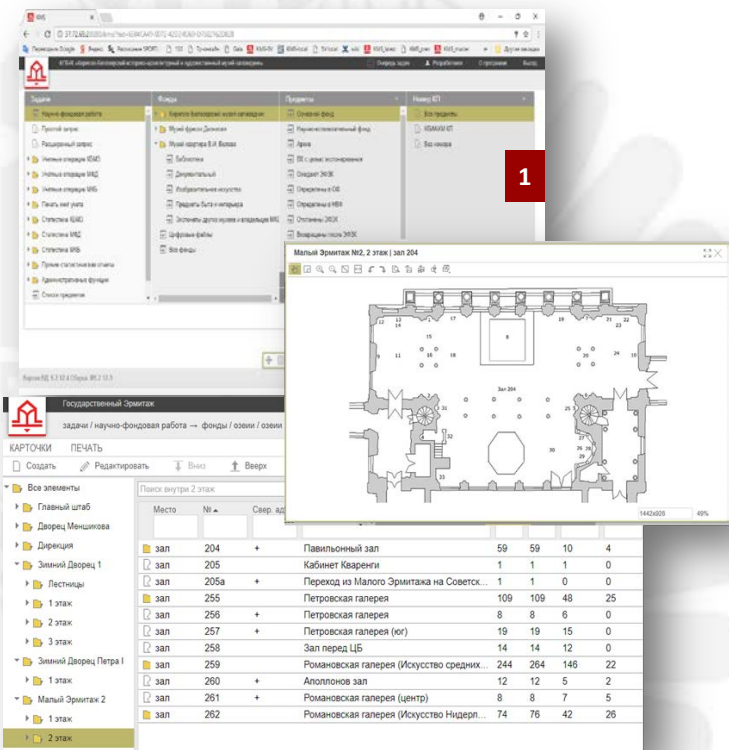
КАМИС

Переводчик Google Яндекс Рассписание SPORT 1С Тр-онлайн Base КАМИС-ВН КАМИС-local SVN local wiki КАМИС_latest КАМИС_prev КАМИС_master Другие закладки

ФГБУК «Кирилло-Белозерский историко-архитектурный и художественный музей-заповедник»

Очередь задач Разработчик О программе Выход

| Задачи | Фонды | Предметы | Номер КП |
|---|---|---|---|
| Научно-фондовая работа | Кирилло-Белозерский музей-заповедник | Основной фонд | Все предметы |
| Простой запрос | Музей фресок Дионисия | Научно-вспомогательный фонд | ХБ/МАУ КП |
| Расширенный запрос | Музей-квартира В.И. Белова | Архив | Без номера |
| Учетные операции КБМЗ | Библиотека | ВХ с целью экспонирования | |
| Учетные операции МФД | Документальный | Ожидают ЭФЗК | |
| Учетные операции МКБ | Изобразительное искусство | Определены в ОФ | |
| Печать книг учета | Предметы быта и интерьера | Определены в НВФ | |
| Статистика КБМЗ | Экспонаты других музеев и владельцев МКБ | Отклонены ЭФЗК | |
| Статистика МФД | Цифровые файлы | Возвращены после ЭФЗК | |
| Статистика МКБ | Все фонды | | |
| Прочие статистические отчеты | | | |
| Административные функции | | | |
| Список предметов | | | |

Версия ИД: 6.3.12.4 Сборка: 6.2.17.5

1

Малый Эрмитаж №2, 2 этаж | зал 204

Зал 204

1442x928 49%

Государственный Эрмитаж

задачи / научно-фондовая работа → фонды / озеии / озеии

КАРТОЧКИ ПЕЧАТЬ

Создать Редактировать Вниз Вверх

Поиск внутри 2 этаж

Все элементы
Главный штаб
Дворец Меншикова
Дирекция
Зимний Дворец 1
Лестницы
1 этаж
2 этаж
3 этаж
Зимний Дворец Петра I
1 этаж
Малый Эрмитаж 2
1 этаж
2 этаж

| Место | № | Свер. ад | | | | | |
|---|---|---|---|---|---|---|---|
| зал | 204 | + | Павильонный зал | 59 | 59 | 10 | 4 |
| зал | 205 | | Кабинет Кваренги | 1 | 1 | 1 | 0 |
| зал | 205а | + | Переход из Малого Эрмитажа на Советск... | 1 | 1 | 0 | 0 |
| зал | 255 | | Петровская галерея | 109 | 109 | 48 | 25 |
| зал | 256 | + | Петровская галерея | 8 | 8 | 6 | 0 |
| зал | 257 | + | Петровская галерея (юг) | 19 | 19 | 15 | 0 |
| зал | 258 | | Зал перед ЦБ | 14 | 14 | 12 | 0 |
| зал | 259 | | Романовская галерея (Искусство средних... | 244 | 264 | 146 | 22 |
| зал | 260 | + | Аполлонов зал | 12 | 12 | 5 | 2 |
| зал | 261 | + | Романовская галерея (центр) | 8 | 8 | 7 | 5 |
| зал | 262 | | Романовская галерея (Искусство Нидерл... | 74 | 76 | 42 | 26 |